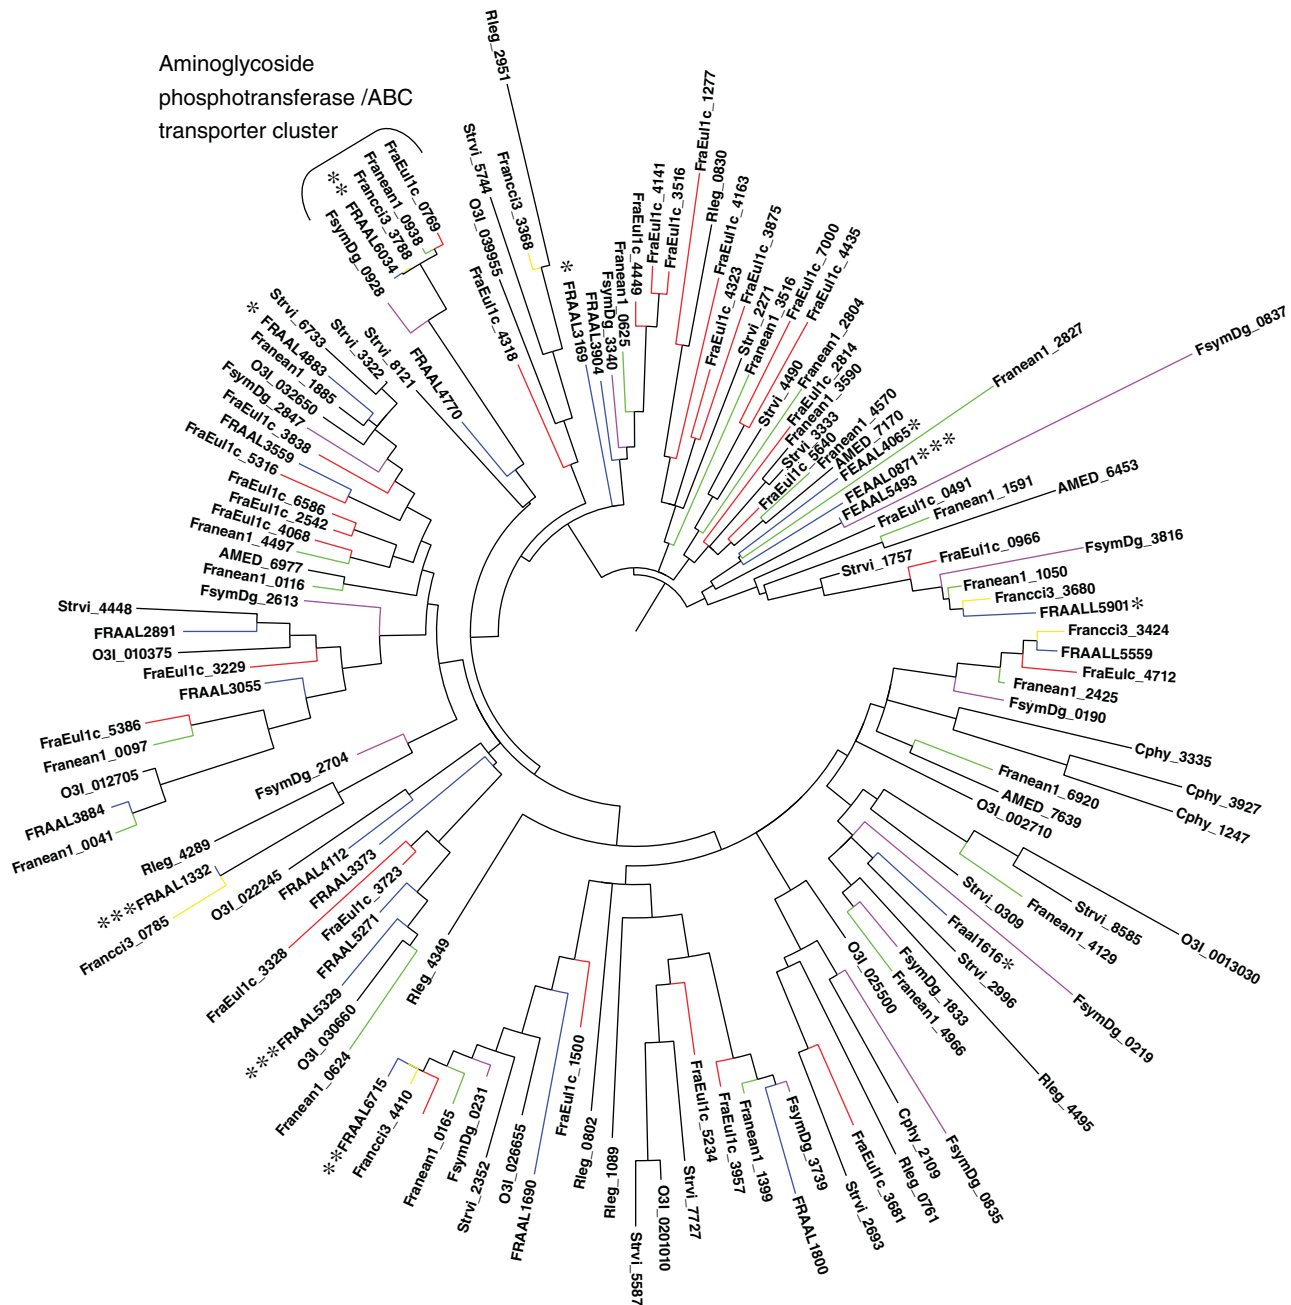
Aminoglycoside phosphotransferase /ABC transporter cluster

FraEul1c_0769
Franean1_0938
Francci3_3788
**FRAAL6034
FsymDg_0928
Rleg_2951
Strvi_5744
Francci3_3368
O3I_039955
FraEul1c_4318
*FRAAL3169
FRAAL3904
FsymDg_3340
Franean1_0625
FraEul1c_4449
FraEul1c_4141
FraEul1c_3516
FraEul1c_1277
Rleg_0830
FraEul1c_4163
FraEul1c_4323
FraEul1c_3875
Strvi_2271
Franean1_3516
FraEul1c_7000
FraEul1c_4435
Strvi_4490
Franean1_2804
FraEul1c_2814
Franean1_3590
Strvi_3333
Franean1_4570
FraEul1c_5640
AMED_7170
FEAAL4065*
FEAAL0871***
FEAAL5493
Franean1_2827
FsymDg_0837
FraEul1c_0491
Franean1_1591
AMED_6453
Strvi_1757
FraEul1c_0966
FsymDg_3816
Franean1_1050
Francci3_3680
FRAALL5901*
Francci3_3424
FRAALL5559
FraEulc_4712
Franean1_2425
FsymDg_0190
Cphy_3335
Cphy_3927
Cphy_1247
Franean1_6920
AMED_7639
O3I_002710
Strvi_8585
O3I_0013030
Strvi_0309
Franean1_4129
Fraal1616*
Strvi_2996
FsymDg_0219
Rleg_4495
FsymDg_1833
Franean1_4966
O3I_025500
Cphy_2109
Rleg_0761
FsymDg_0835
FraEul1c_3681
Strvi_2693
FsymDg_3739
FRAAL1800
Franean1_1399
FraEul1c_3957
FraEul1c_5234
Strvi_7727
O3I_020010
Strvi_5587
Rleg_1089
Rleg_0802
FraEul1c_1500
FRAAL1690
O3I_026655
Strvi_2352
FsymDg_0231
Franean1_0165
Francci3_4410
**FRAAL6715
Franean1_0624
O3I_030660
***FRAAL5329
Rleg_4349
FRAAL5271
FraEul1c_3723
FraEul1c_3328
FRAAL3373
FRAAL4112
O3I_022245
Francci3_0785
***FRAAL1332
Rleg_4289
FsymDg_2704
Franean1_0041
FRAAL3884
O3I_012705
Franean1_0097
FraEul1c_5386
FRAAL3055
FraEul1c_3229
O3I_010375
FRAAL2891
Strvi_4448
FsymDg_2613
Franean1_0116
AMED_6977
Franean1_4497
FraEul1c_4068
FraEul1c_2542
FraEul1c_6586
FraEul1c_5316
FRAAL3559
FraEul1c_3838
FsymDg_2847
O3I_032650
Franean1_1885
FRAAL4883
*Strvi_6733
Strvi_3322
Strvi_8121
FRAAL4770